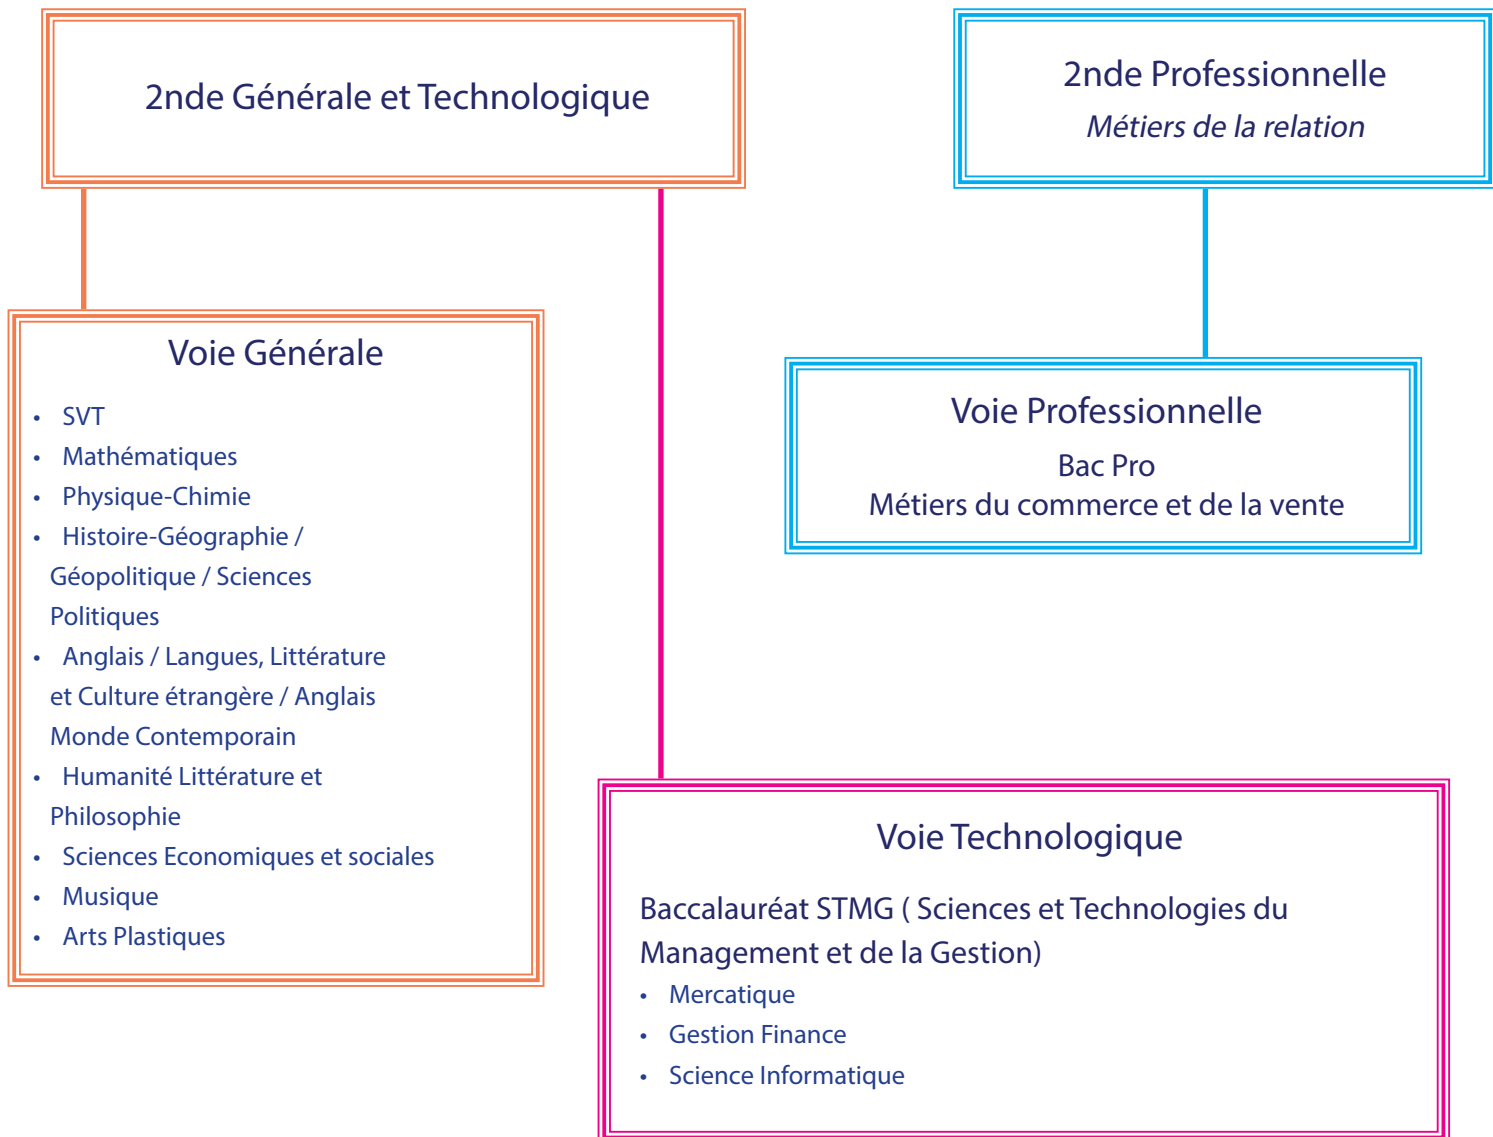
2nde Générale et Technologique

2nde Professionnelle
Métiers de la relation

Voie Générale

- SVT
- Mathématiques
- Physique-Chimie
- Histoire-Géographie / Géopolitique / Sciences Politiques
- Anglais / Langues, Littérature et Culture étrangère / Anglais Monde Contemporain
- Humanité Littérature et Philosophie
- Sciences Economiques et sociales
- Musique
- Arts Plastiques

Voie Professionnelle
Bac Pro
Métiers du commerce et de la vente

Voie Technologique

Baccalauréat STMG ( Sciences et Technologies du Management et de la Gestion)
- Mercatique
- Gestion Finance
- Science Informatique